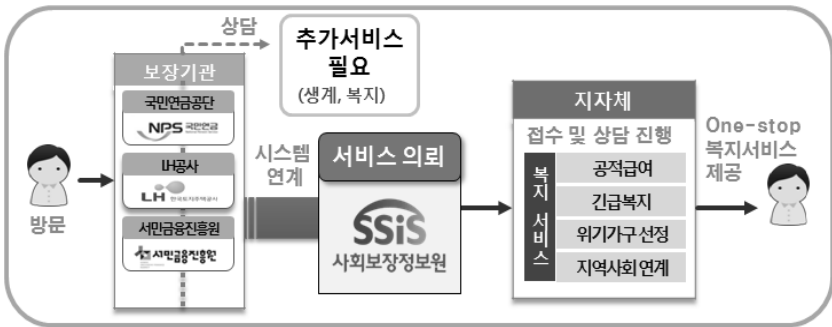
상담

추가서비스 필요
(생계, 복지)

보장기관

국민연금공단
NPS 국민연금

LH공사
LH 한국토지주택공사

서민금융진흥원
서민금융진흥원

방문

시스템 연계

서비스 의뢰

SSiS
사회보장정보원

지자체

접수 및 상담 진행

복지 서비스

공적급여
긴급복지
위기가구 선정
지역사회 연계

One-stop 복지서비스 제공